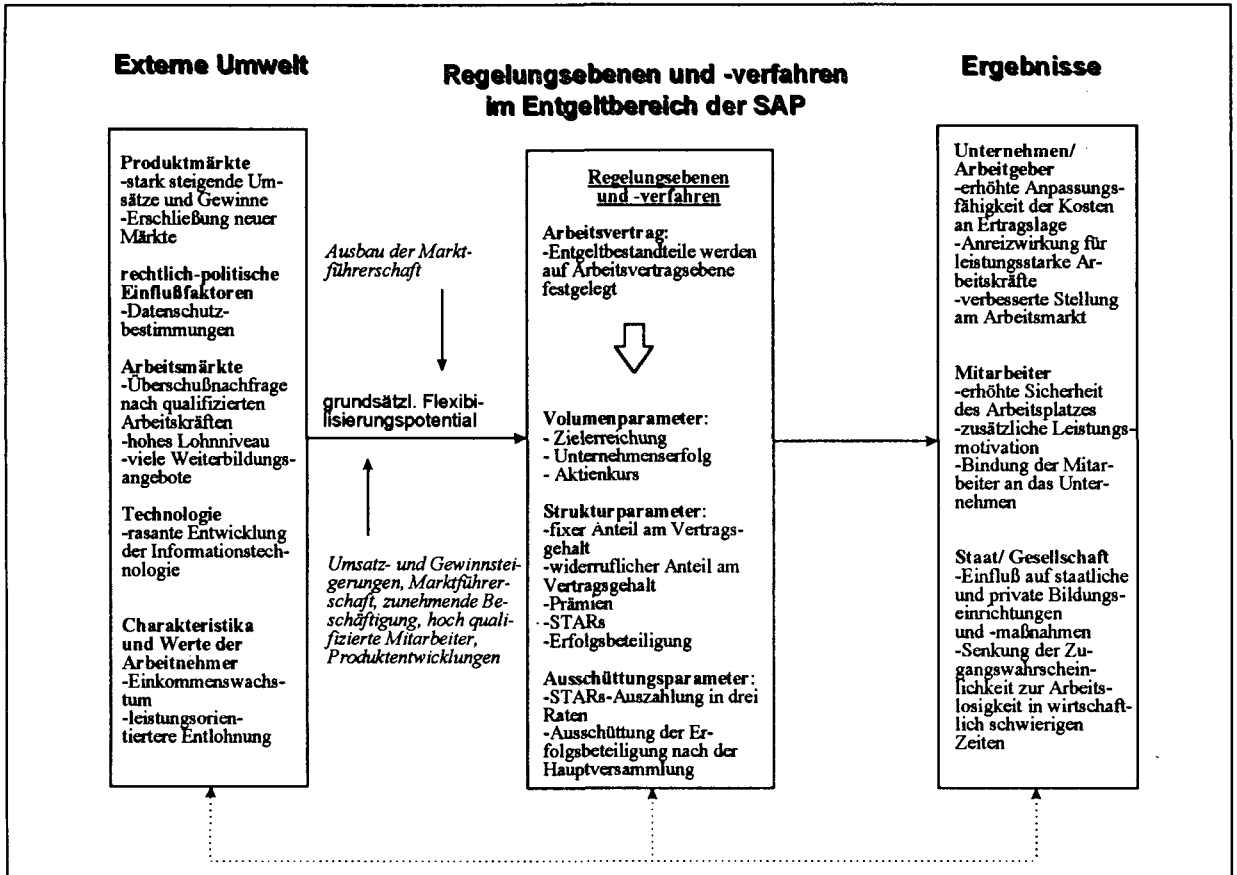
Externe Umwelt

Regelungsebenen und -verfahren im Entgeltbereich der SAP

Ergebnisse

Produktmärkte
-stark steigende Umsätze und Gewinne
-Erschließung neuer Märkte

rechtlich-politische Einflußfaktoren
-Datenschutzbestimmungen

Arbeitsmärkte
-Überschußnachfrage nach qualifizierten Arbeitskräften
-hohes Lohnniveau
-viele Weiterbildungsangebote

Technologie
-rasante Entwicklung der Informationstechnologie

Charakteristika und Werte der Arbeitnehmer
-Einkommenswachstum
-leistungsorientiertere Entlohnung

Ausbau der Marktführerschaft

grundsätzl. Flexibilisierungspotential

Umsatz- und Gewinnsteigerungen, Marktführerschaft, zunehmende Beschäftigung, hoch qualifizierte Mitarbeiter, Produktentwicklungen

Regelungsebenen und -verfahren

Arbeitsvertrag:
-Entgeltbestandteile werden auf Arbeitsvertragsebene festgelegt

Volumenparameter:
- Zielerreichung
- Unternehmenserfolg
- Aktienkurs

Strukturparameter:
-fixer Anteil am Vertragsgehalt
-widerruflicher Anteil am Vertragsgehalt
-Prämien
-STARs
-Erfolgsbeteiligung

Ausschüttungsparameter:
-STARs-Auszahlung in drei Raten
-Ausschüttung der Erfolgsbeteiligung nach der Hauptversammlung

Unternehmen/ Arbeitgeber
-erhöhte Anpassungsfähigkeit der Kosten an Ertragslage
-Anreizwirkung für leistungsstarke Arbeitskräfte
-verbesserte Stellung am Arbeitsmarkt

Mitarbeiter
-erhöhte Sicherheit des Arbeitsplatzes
-zusätzliche Leistungsmotivation
-Bindung der Mitarbeiter an das Unternehmen

Staat/ Gesellschaft
-Einfluß auf staatliche und private Bildungseinrichtungen und -maßnahmen
-Senkung der Zugangswahrscheinlichkeit zur Arbeitslosigkeit in wirtschaftlich schwierigen Zeiten